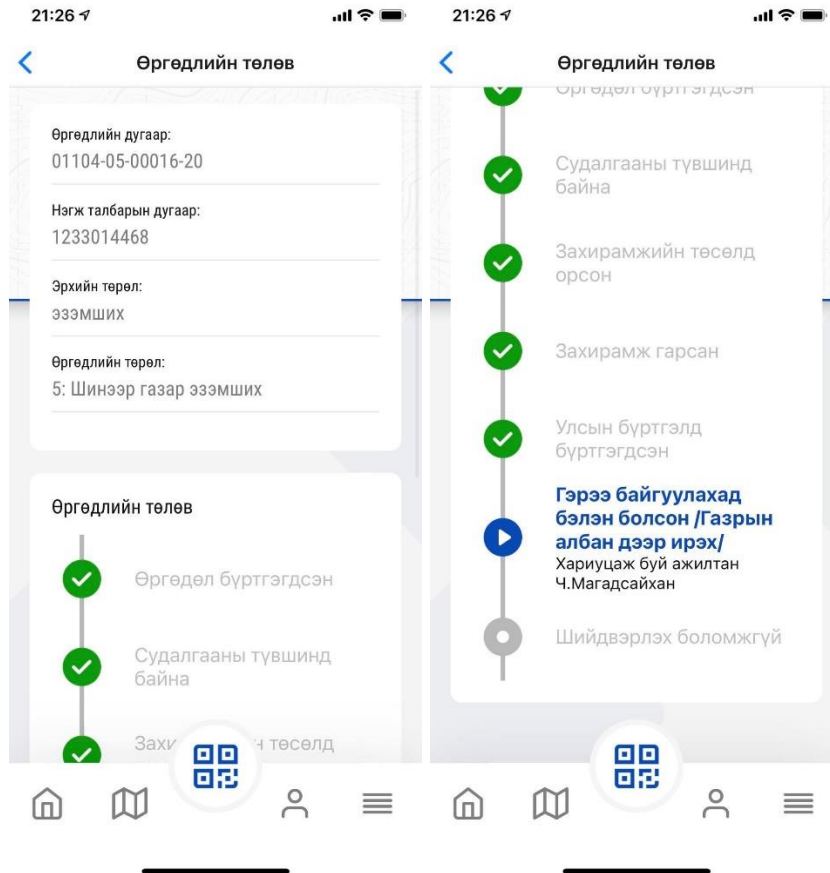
21:26

Өргөдлийн төлөв

Өргөдлийн дугаар:
01104-05-00016-20

Нэгж талбарын дугаар:
1233014468

Эрхийн төрөл:
эзэмших

Өргөдлийн төрөл:
5: Шинээр газар эзэмших

Өргөдлийн төлөв

Өргөдөл бүртгэгдсэн

Судалгааны түвшинд байна

Захи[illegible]н төсөлд

21:26

Өргөдлийн төлөв

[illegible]

Судалгааны түвшинд байна

Захирамжийн төсөлд орсон

Захирамж гарсан

Улсын бүртгэлд бүртгэгдсэн

Гэрээ байгуулахад бэлэн болсон /Газрын албан дээр ирэх/
Хариуцаж буй ажилтан Ч.Магадсайхан

Шийдвэрлэх боломжгүй